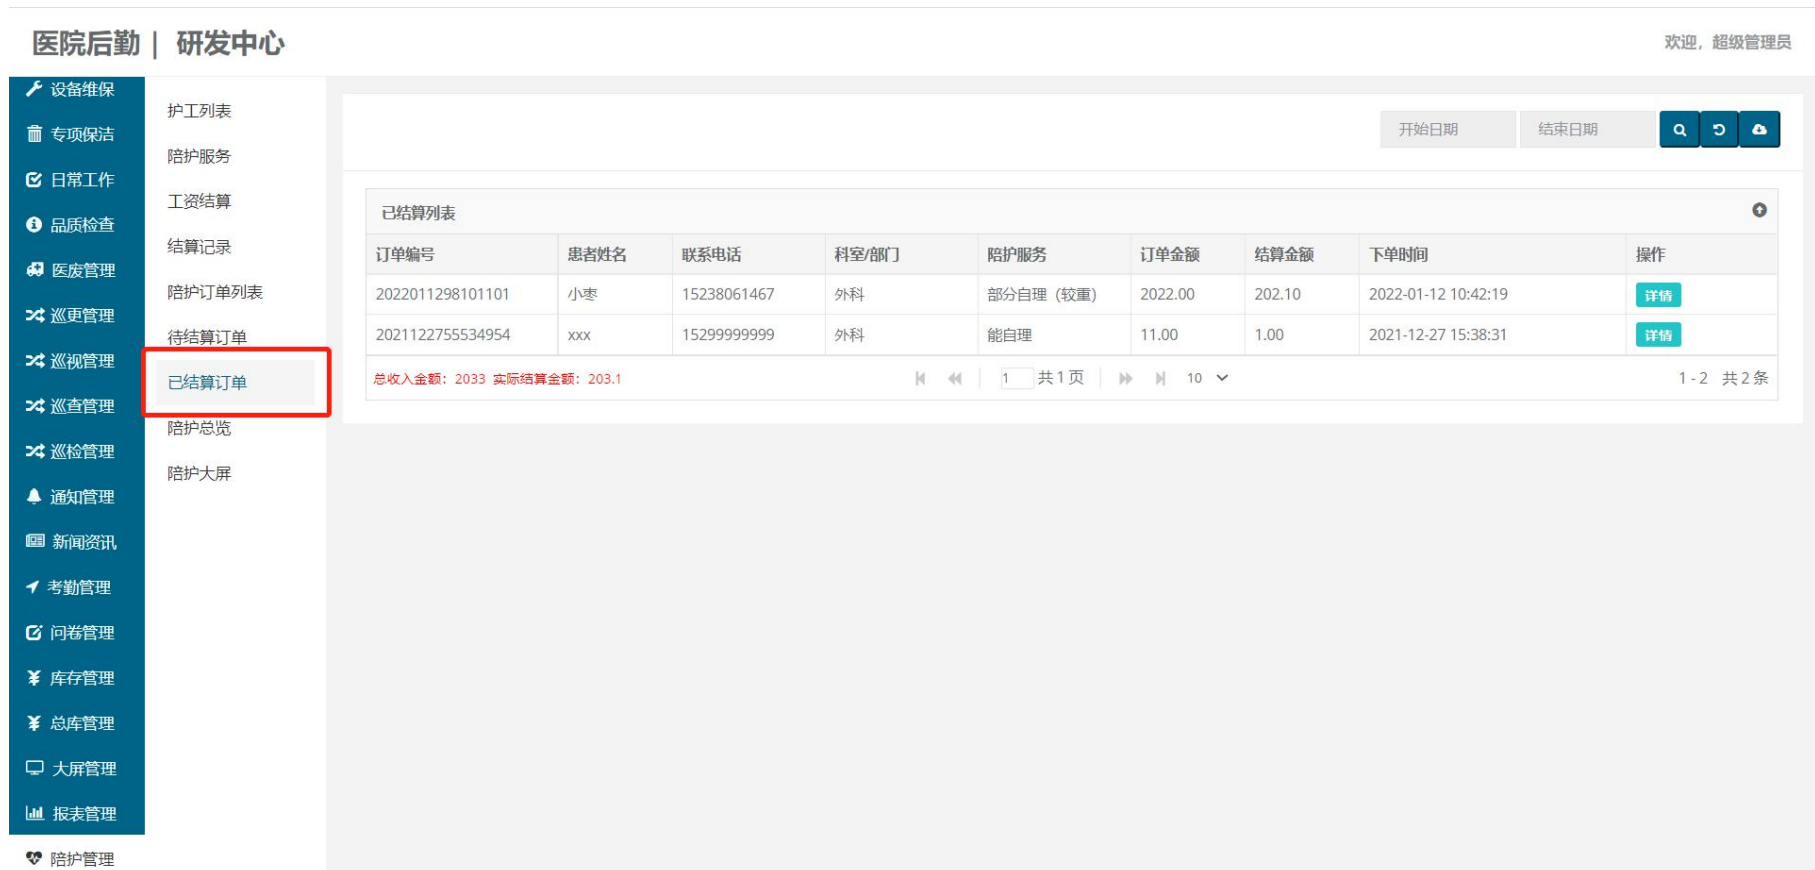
医院后勤 | 研发中心

欢迎，超级管理员

设备维保
专项保洁
日常工作
品质检查
医废管理
巡更管理
巡视管理
巡查管理
巡检管理
通知管理
新闻资讯
考勤管理
问卷管理
库存管理
总库管理
大屏管理
报表管理
陪护管理

护工列表
陪护服务
工资结算
结算记录
陪护订单列表
待结算订单
已结算订单
陪护总览
陪护大屏

开始日期
结束日期

已结算列表

| 订单编号 | 患者姓名 | 联系电话 | 科室/部门 | 陪护服务 | 订单金额 | 结算金额 | 下单时间 | 操作 |
|---|---|---|---|---|---|---|---|---|
| 2022011298101101 | 小枣 | 15238061467 | 外科 | 部分自理（较重） | 2022.00 | 202.10 | 2022-01-12 10:42:19 | 详情 |
| 2021122755534954 | xxx | 15299999999 | 外科 | 能自理 | 11.00 | 1.00 | 2021-12-27 15:38:31 | 详情 |

总收入金额：2033 实际结算金额：203.1

1 共 1 页 10

1 - 2 共 2 条